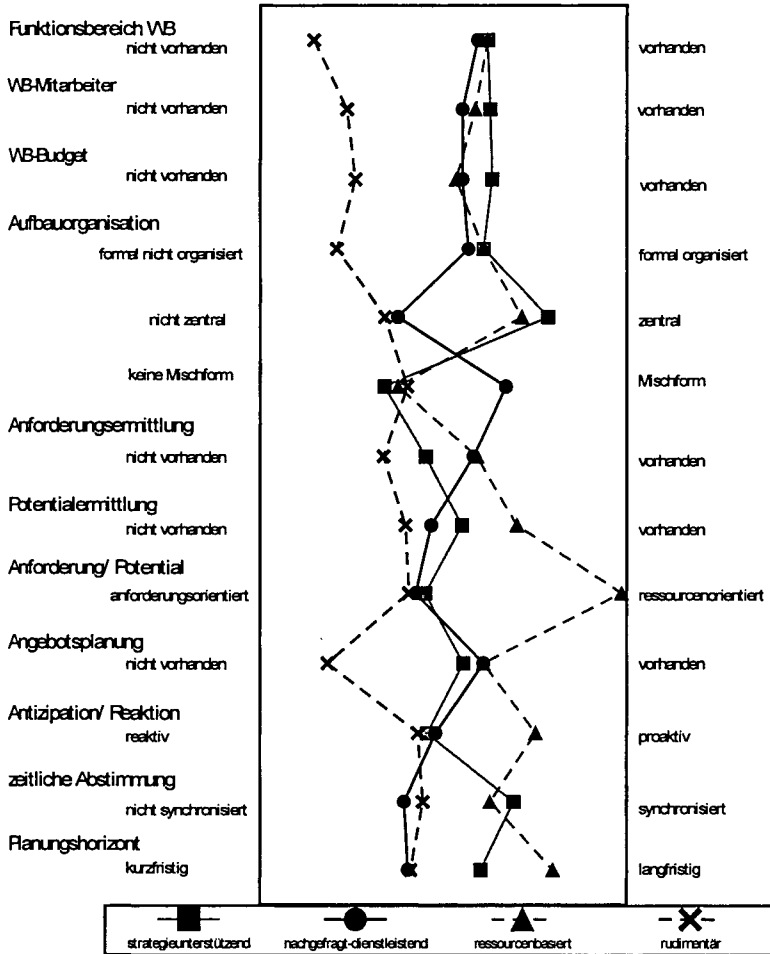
Funktionsbereich WB
nicht vorhanden | vorhanden

WB-Mitarbeiter
nicht vorhanden | vorhanden

WB-Budget
nicht vorhanden | vorhanden

Aufbauorganisation
formal nicht organisiert | formal organisiert

nicht zentral | zentral

keine Mischform | Mischform

Anforderungsermittlung
nicht vorhanden | vorhanden

Potentialermittlung
nicht vorhanden | vorhanden

Anforderung/ Potential
anforderungsorientiert | ressourcenorientiert

Angebotsplanung
nicht vorhanden | vorhanden

Antizipation/ Reaktion
reaktiv | proaktiv

zeitliche Abstimmung
nicht synchronisiert | synchronisiert

Planungshorizont
kurzfristig | langfristig

strategieunterstützend
nachgefragt-dienstleistend
ressourcenbasiert
rudimentär